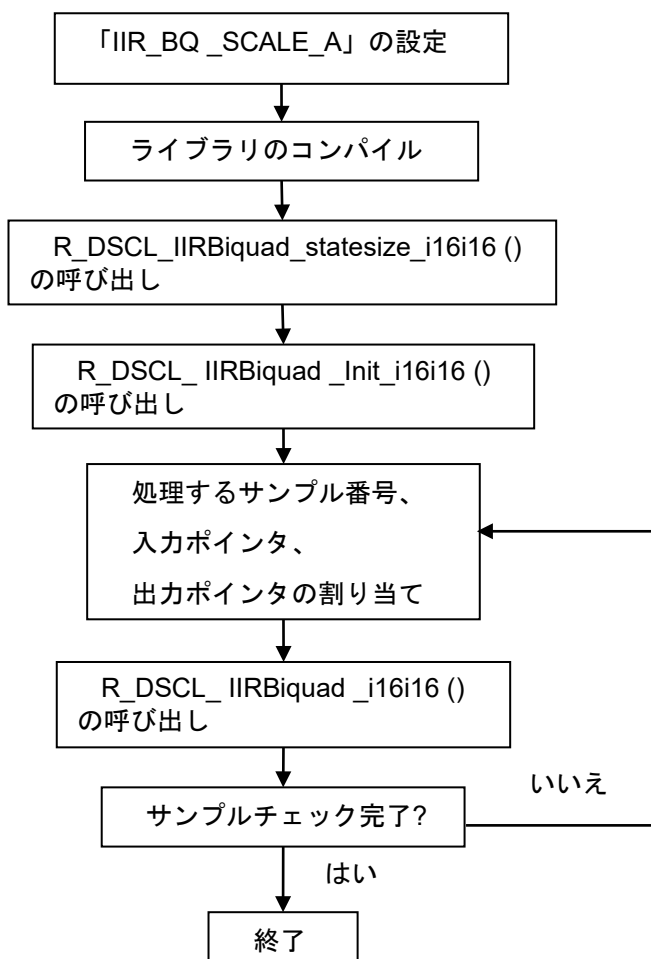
「IIR_BQ _SCALE_A」の設定

ライブラリのコンパイル

R_DSCL_IIRBiquad_statesize_i16i16 () の呼び出し

R_DSCL_ IIRBiquad _Init_i16i16 () の呼び出し

処理するサンプル番号、
入力ポインタ、
出力ポインタの割り当て

R_DSCL_ IIRBiquad _i16i16 () の呼び出し

サンプルチェック完了?

いいえ

はい

終了